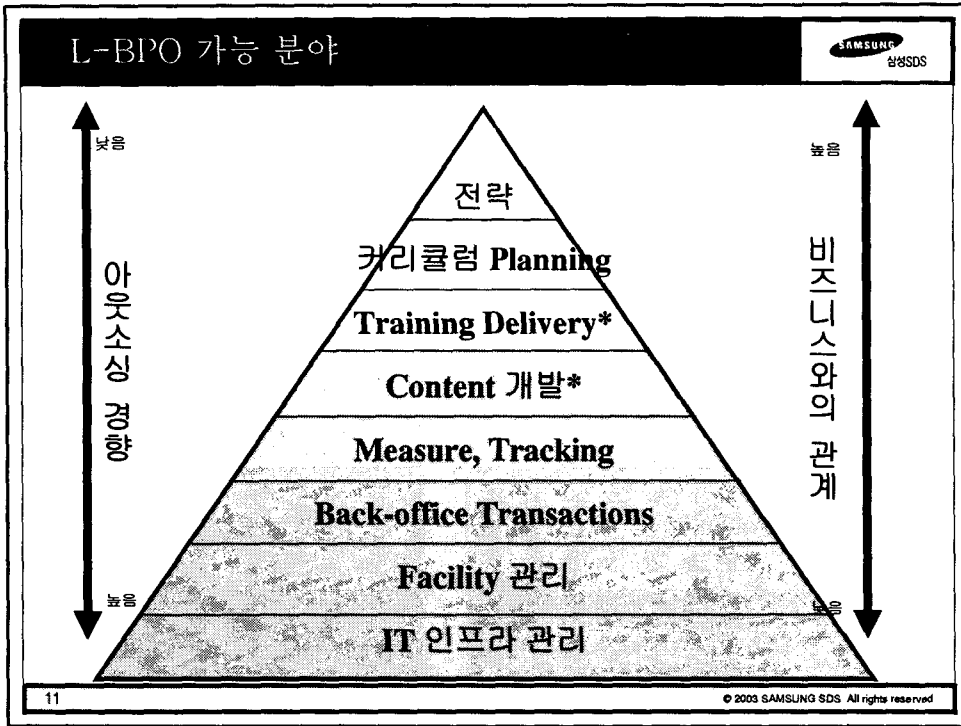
L-BPO 가능 분야

SAMSUNG
삼성SDS

낮음

아웃소싱 경향

높음

전략

커리큘럼 Planning

Training Delivery*

Content 개발*

Measure, Tracking

Back-office Transactions

Facility 관리

IT 인프라 관리

높음

비즈니스와의 관계

낮음

11

© 2003 SAMSUNG SDS All rights reserved